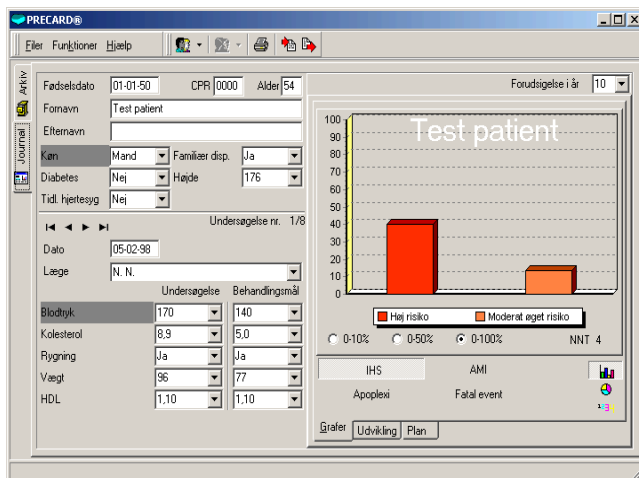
PRECARD®

Filer Funktioner Hjælp

Arkiv
Journal

Fødselsdato 01-01-50 CPR 0000 Alder 54
Fornavn Test patient
Efternavn
Køn Mand Familiær disp. Ja
Diabetes Nej Højde 176
Tidl. hjertesyg Nej

Undersøgelse nr. 1/8
Dato 05-02-98
Læge N. N.

| | Undersøgelse | Behandlingsmål |
|---|---|---|
| Blodtryk | 170 | 140 |
| Kolesterol | 8,9 | 5,0 |
| Rygning | Ja | Ja |
| Vægt | 96 | 77 |
| HDL | 1,10 | 1,10 |

Forudsigelse i år 10

Test patient
100
90
80
70
60
50
40
30
20
10
0

Høj risiko
Moderat øget risiko

0-10% 0-50% 0-100% NNT 4

IHS AMI
Apoplexi Fatal event

Grafer Udvikling Plan